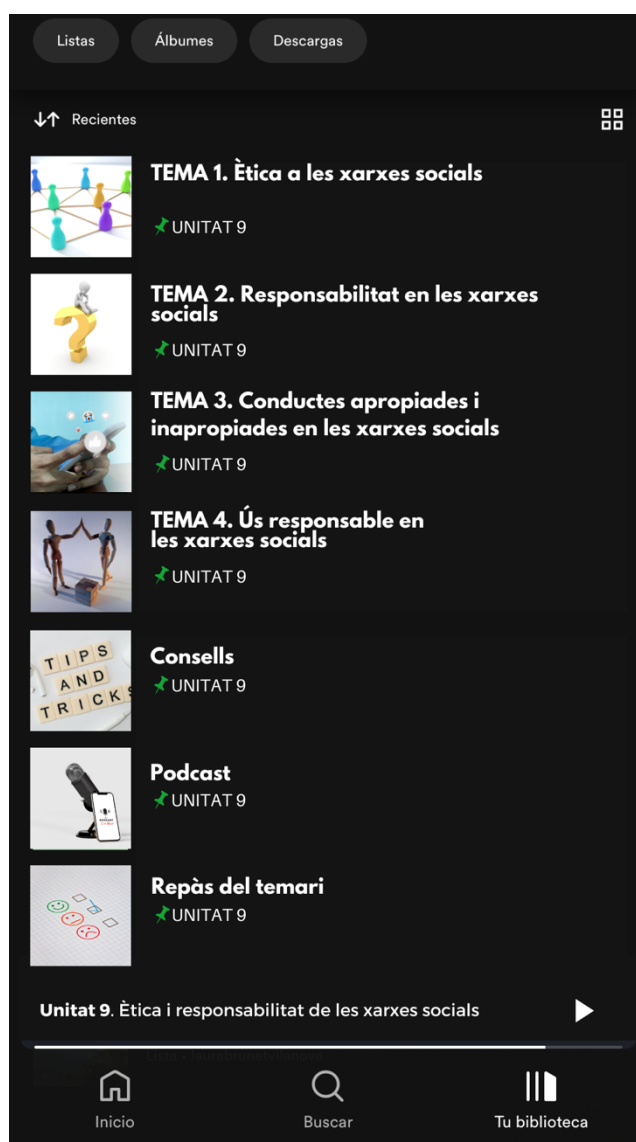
Listas Álbumes Descargas

Recientes

TEMA 1. Ètica a les xarxes socials
UNITAT 9

TEMA 2. Responsabilitat en les xarxes socials
UNITAT 9

TEMA 3. Conductes apropiades i inapropiades en les xarxes socials
UNITAT 9

TEMA 4. Ús responsable en les xarxes socials
UNITAT 9

TIPS AND TRICKS

Consells
UNITAT 9

Podcast
UNITAT 9

Repàs del temari
UNITAT 9

Unitat 9. Ètica i responsabilitat de les xarxes socials

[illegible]

Inicio Buscar Tu biblioteca